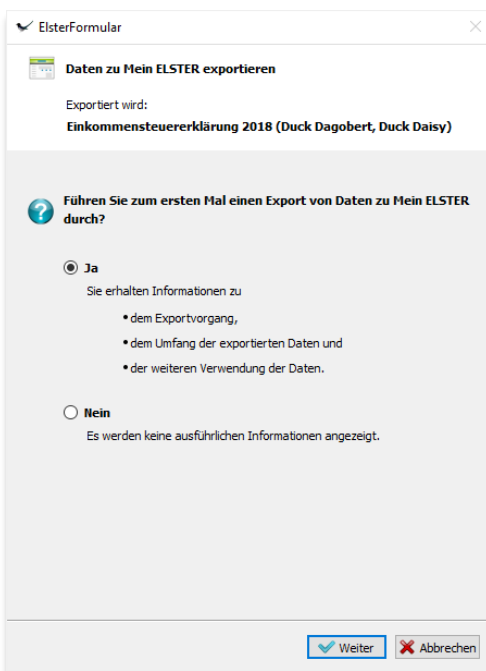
ElsterFormular

Daten zu Mein ELSTER exportieren

Exportiert wird:

Einkommensteuererklärung 2018 (Duck Dagobert, Duck Daisy)

Führen Sie zum ersten Mal einen Export von Daten zu Mein ELSTER durch?

Ja

Sie erhalten Informationen zu

• dem Exportvorgang,
• dem Umfang der exportierten Daten und
• der weiteren Verwendung der Daten.

Nein

Es werden keine ausführlichen Informationen angezeigt.

Weiter

Abbrechen